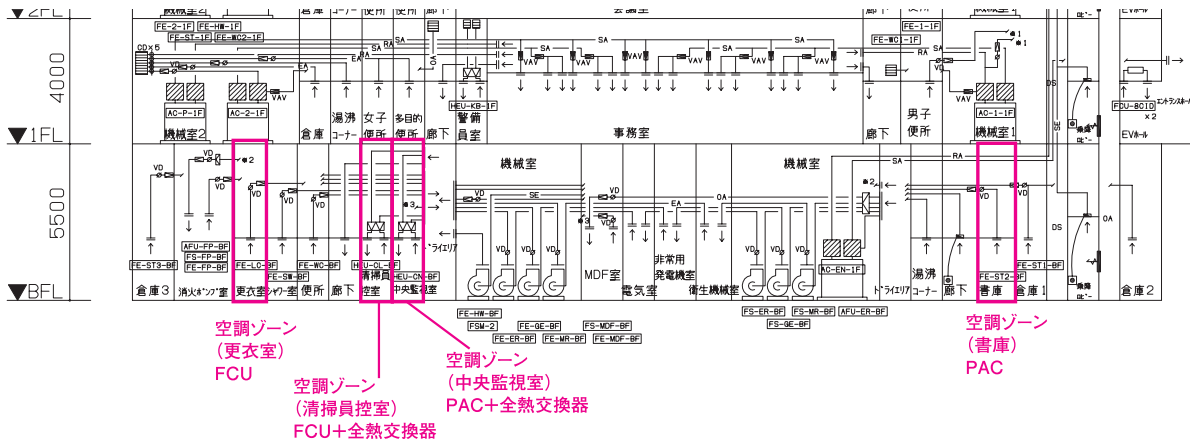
2FL
4000
1FL
5500
BFL

FE-2-1F
FE-HW-1F
FE-ST-1F
FE-WC2-1F
CDX5
VD
SA
EA
RA
VAV
AC-P-1F
AC-2-1F
機械室2
倉庫
湯沸コーナー
女子便所
多目的便所
廊下
警備員室
HEU-KB-1F
事務室
会議室
FE-1-1F
FE-WC1-1F
男子便所
廊下
AC-1-1F
機械室1
DS
SE
FCU-8C1D ×2
EVホール

VD
2
3
FE-ST3-BF
AFU-FP-BF
FS-FP-BF
FE-FP-BF
FE-LC-BF
FE-SW-BF
FE-WC-BF
HEU-CL-BF
HEU-CN-BF
ドライエリア
機械室
SE
OA
EA
MDF室
非常用発電機室
電気室
衛生機械室
機械室
AC-EN-1F
ドライエリア
湯沸コーナー
FE-ST2-BF
FE-ST1-BF
倉庫3
消火ポンプ室
更衣室
シャワー室
便所
廊下
清掃員控室
中央監視室
書庫
倉庫1
倉庫2

FE-HW-BF
FSM-2
FE-GE-BF
FE-ER-BF
FE-MR-BF
FS-MDF-BF
FE-MDF-BF
FS-ER-BF
FS-GE-BF
FS-MR-BF
AFU-ER-BF

空調ゾーン
（更衣室）
FCU

空調ゾーン
（清掃員控室）
FCU＋全熱交換器

空調ゾーン
（中央監視室）
PAC＋全熱交換器

空調ゾーン
（書庫）
PAC